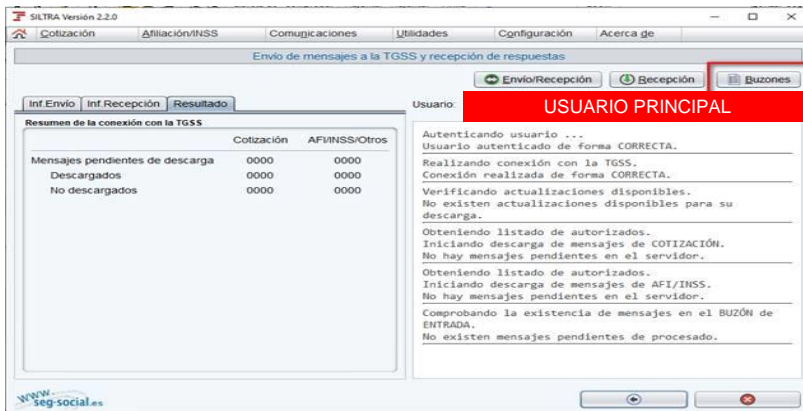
SILTRA Versión 2.2.0

Cotización Afiliación/INSS Comunicaciones Utilidades Configuración Acerca de

Envío de mensajes a la TGSS y recepción de respuestas

Envío/Recepción Recepción Buzones

Inf.Envío Inf.Recepción Resultado

Usuario: USUARIO PRINCIPAL

Resumen de la conexión con la TGSS

| | Cotización | AFI/INSS/Otros |
|---|---|---|
| Mensajes pendientes de descarga | 0000 | 0000 |
| Descargados | 0000 | 0000 |
| No descargados | 0000 | 0000 |

Autenticando usuario ...
Usuario autenticado de forma CORRECTA.

Realizando conexión con la TGSS.
Conexión realizada de forma CORRECTA.

Verificando actualizaciones disponibles.
No existen actualizaciones disponibles para su descarga.

Obteniendo listado de autorizados.
Iniciando descarga de mensajes de COTIZACIÓN.
No hay mensajes pendientes en el servidor.

Obteniendo listado de autorizados.
Iniciando descarga de mensajes de AFI/INSS.
No hay mensajes pendientes en el servidor.

Comprobando la existencia de mensajes en el BUZÓN de ENTRADA.
No existen mensajes pendientes de procesado.

www.seg-social.es